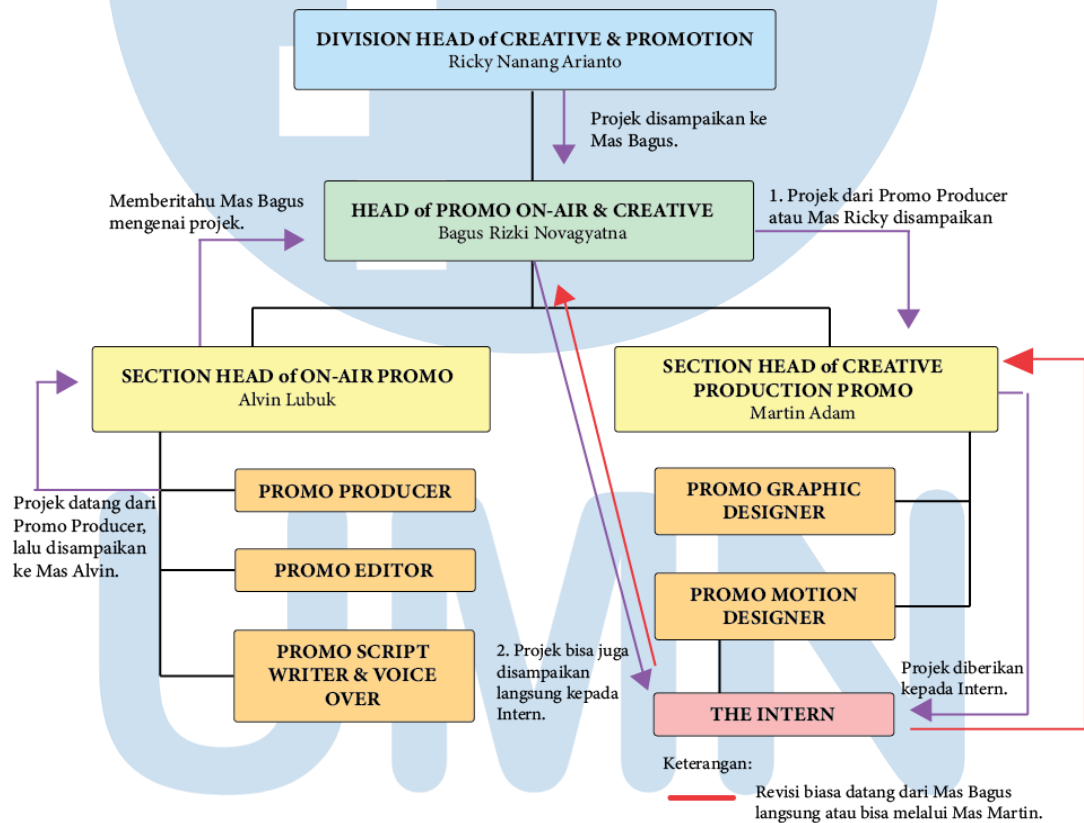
DIVISION HEAD of CREATIVE & PROMOTION
Ricky Nanang Arianto

Projek disampaikan ke Mas Bagus.

Memberitahu Mas Bagus mengenai projek.

HEAD of PROMO ON-AIR & CREATIVE
Bagus Rizki Novagyatna

1. Projek dari Promo Producer atau Mas Ricky disampaikan

SECTION HEAD of ON-AIR PROMO
Alvin Lubuk

SECTION HEAD of CREATIVE PRODUCTION PROMO
Martin Adam

Projek datang dari Promo Producer, lalu disampaikan ke Mas Alvin.

PROMO PRODUCER

PROMO EDITOR

PROMO SCRIPT WRITER & VOICE OVER

PROMO GRAPHIC DESIGNER

PROMO MOTION DESIGNER

2. Projek bisa juga disampaikan langsung kepada Intern.

Projek diberikan kepada Intern.

THE INTERN

Keterangan:

Revisi biasa datang dari Mas Bagus langsung atau bisa melalui Mas Martin.